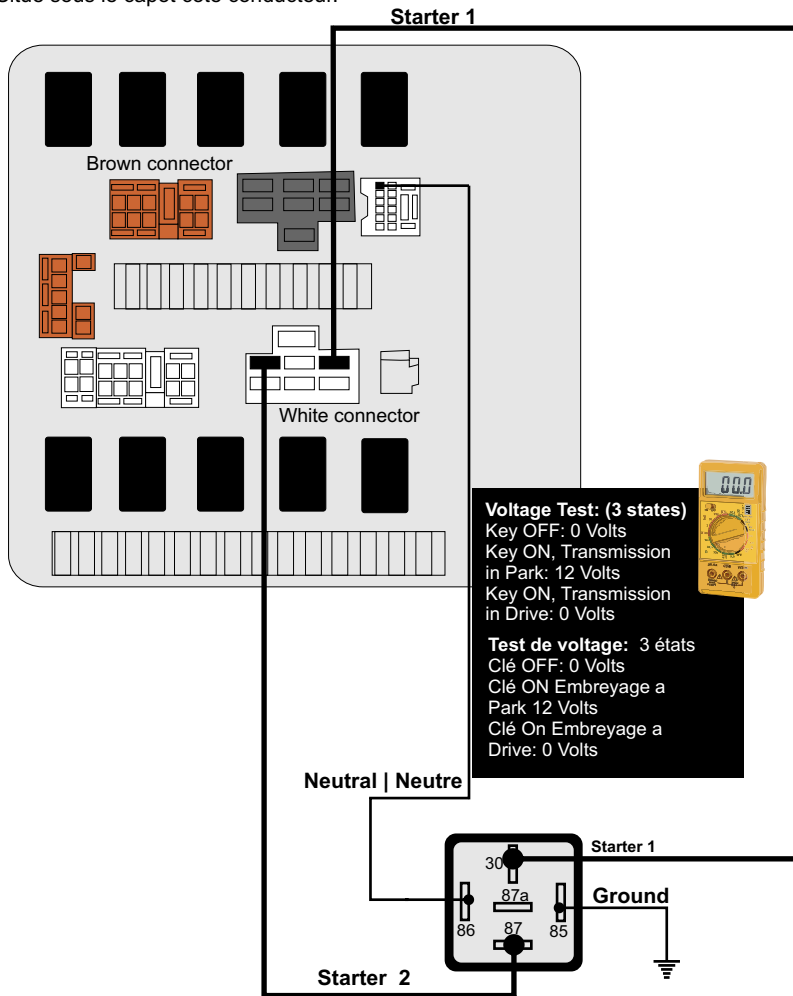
Situé sous le capot côté conducteur

Starter 1

Brown connector

White connector

00.0

Voltage Test: (3 states)
Key OFF: 0 Volts
Key ON, Transmission in Park: 12 Volts
Key ON, Transmission in Drive: 0 Volts

Test de voltage: 3 états
Clé OFF: 0 Volts
Clé ON Embreyage a Park 12 Volts
Clé On Embreyage a Drive: 0 Volts

Neutral | Neutre

Starter 1

30

87a

Ground

86

87

85

Starter 2